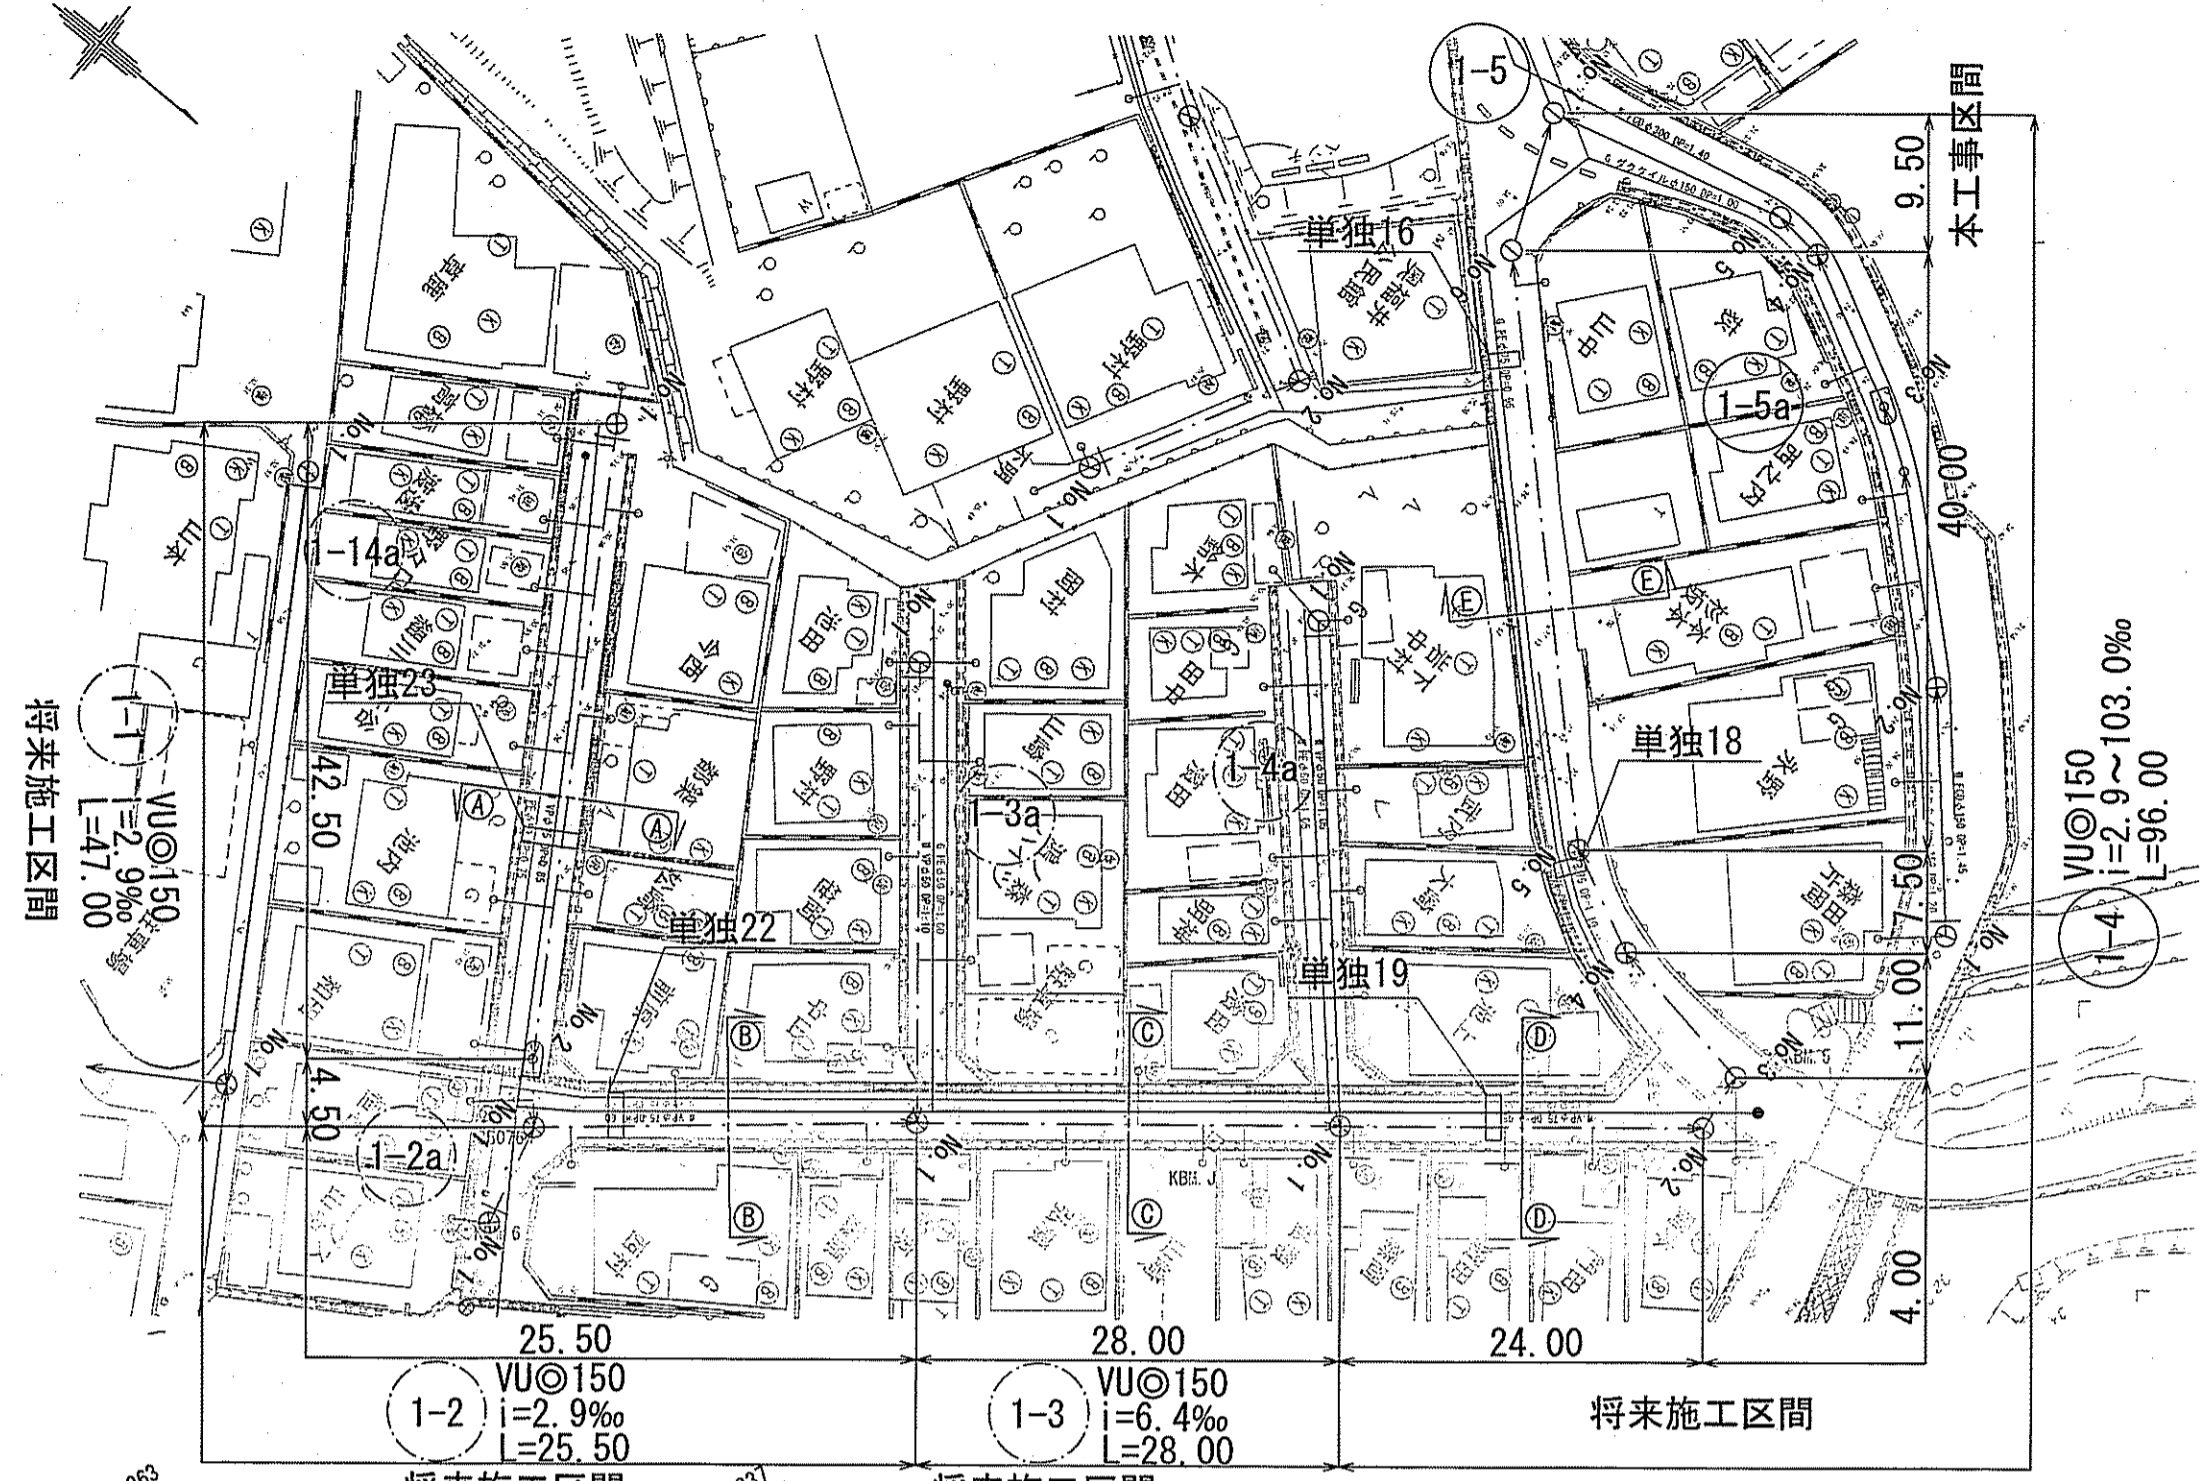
1-5
本工事区間
9.50
単独16
1-5a
40.00
1-14a
単独23
1-1
将来施工区間
VU◎150
i=2.9‰
L=47.00
42.50
1-4a
1-3a
単独18
VU◎150
i=2.9~103.0‰
L=96.00
1-4
7.50
11.00
単独22
単独19
4.50
1-2a
4.00
25.50
28.00
24.00
1-2
VU◎150
i=2.9‰
L=25.50
1-3
VU◎150
i=6.4‰
L=28.00
将来施工区間
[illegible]